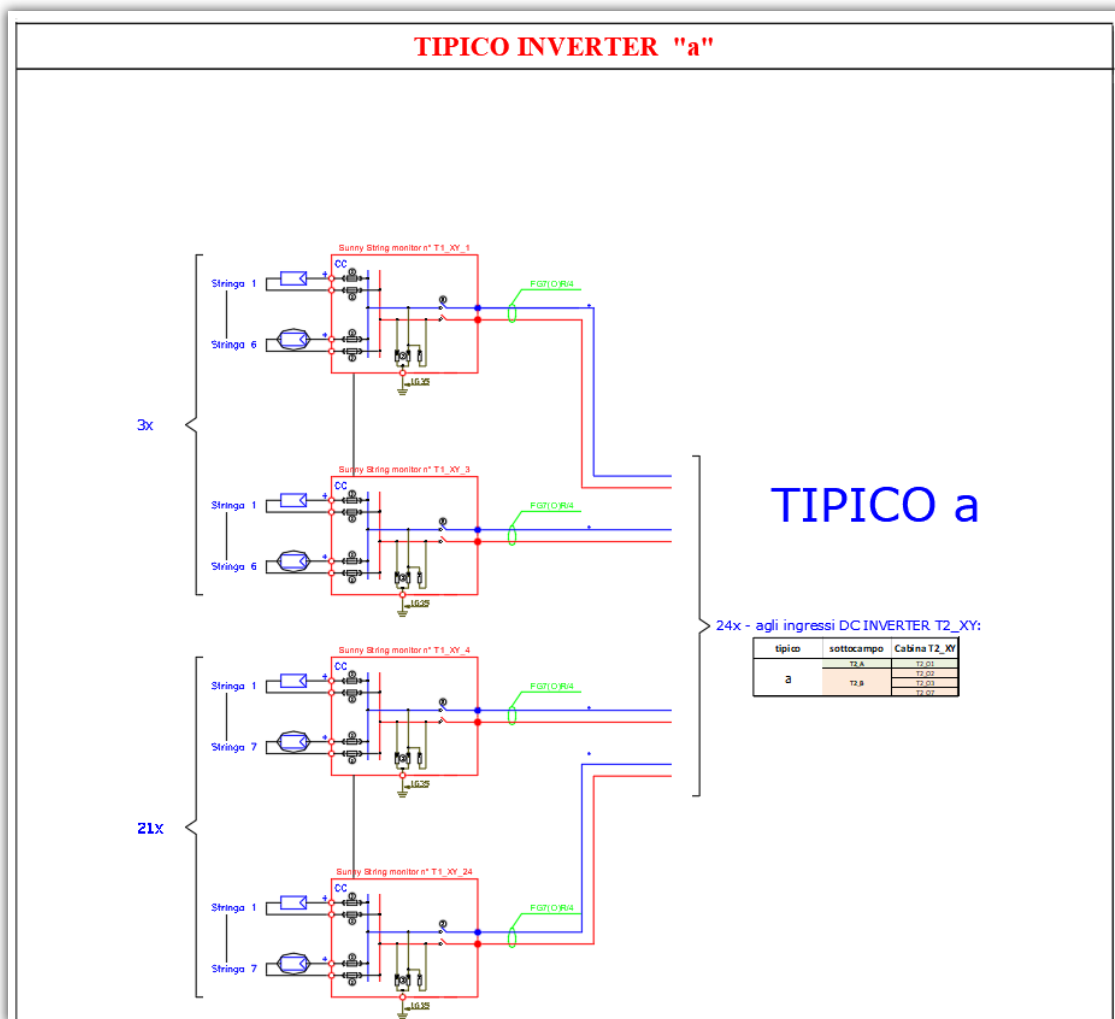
TIPICO INVERTER "a"

Sunny String monitor n° T1_XY_1

CC

Stringa 1

Stringa 6

FG7(O)R/4

1G35

3x

Sunny String monitor n° T1_XY_3

CC

Stringa 1

Stringa 6

FG7(O)R/4

1G35

TIPICO a

24x - agli ingressi DC INVERTER T2_XY:

| tipico | sottocampo | Cabina T2_XY |
|---|---|---|
| a | T2_A | T2_O1 |
| | T2_B | T2_O2 |
| | | T2_O3 |
| | | T2_O7 |

Sunny String monitor n° T1_XY_4

CC

Stringa 1

Stringa 7

FG7(O)R/4

1G35

21x

Sunny String monitor n° T1_XY_24

CC

Stringa 1

Stringa 7

FG7(O)R/4

1G35